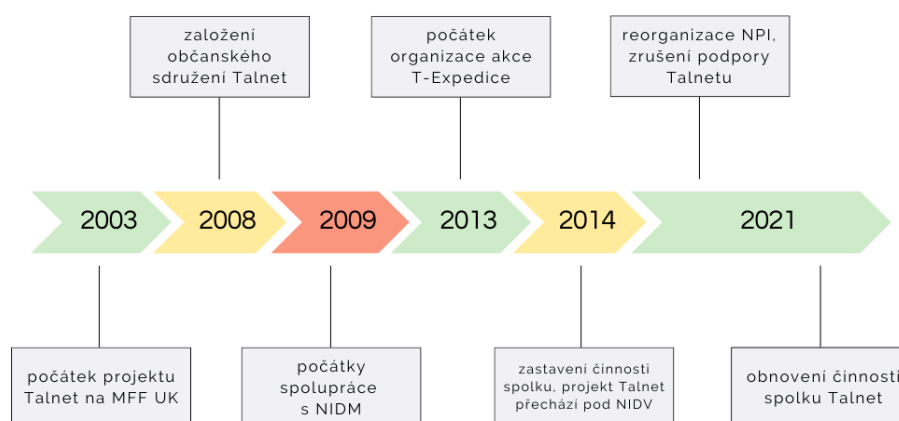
založení občanského sdružení Talnet

počátek organizace akce T-Expedice

reorganizace NPI, zrušení podpory Talnetu

2003

2008

2009

2013

2014

2021

počátek projektu Talnet na MFF UK

počátky spolupráce s NIDM

zastavení činnosti spolku, projekt Talnet přechází pod NIDV

obnovení činnosti spolku Talnet